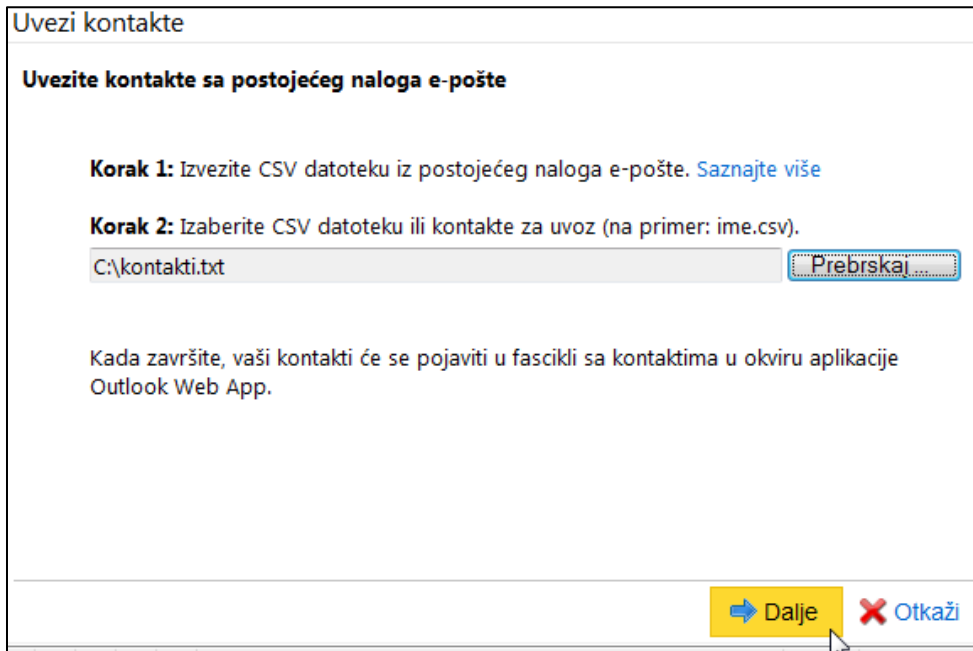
Uvezi kontakte

Uvezite kontakte sa postojećeg naloga e-pošte

Korak 1: Izvezite CSV datoteku iz postojećeg naloga e-pošte. Saznajte više

Korak 2: Izaberite CSV datoteku ili kontakte za uvoz (na primer: ime.csv).

C:\kontakti.txt

Prebrskaj ...

Kada završite, vaši kontakti će se pojaviti u fascikli sa kontaktima u okviru aplikacije Outlook Web App.

Dalje

Otkaži